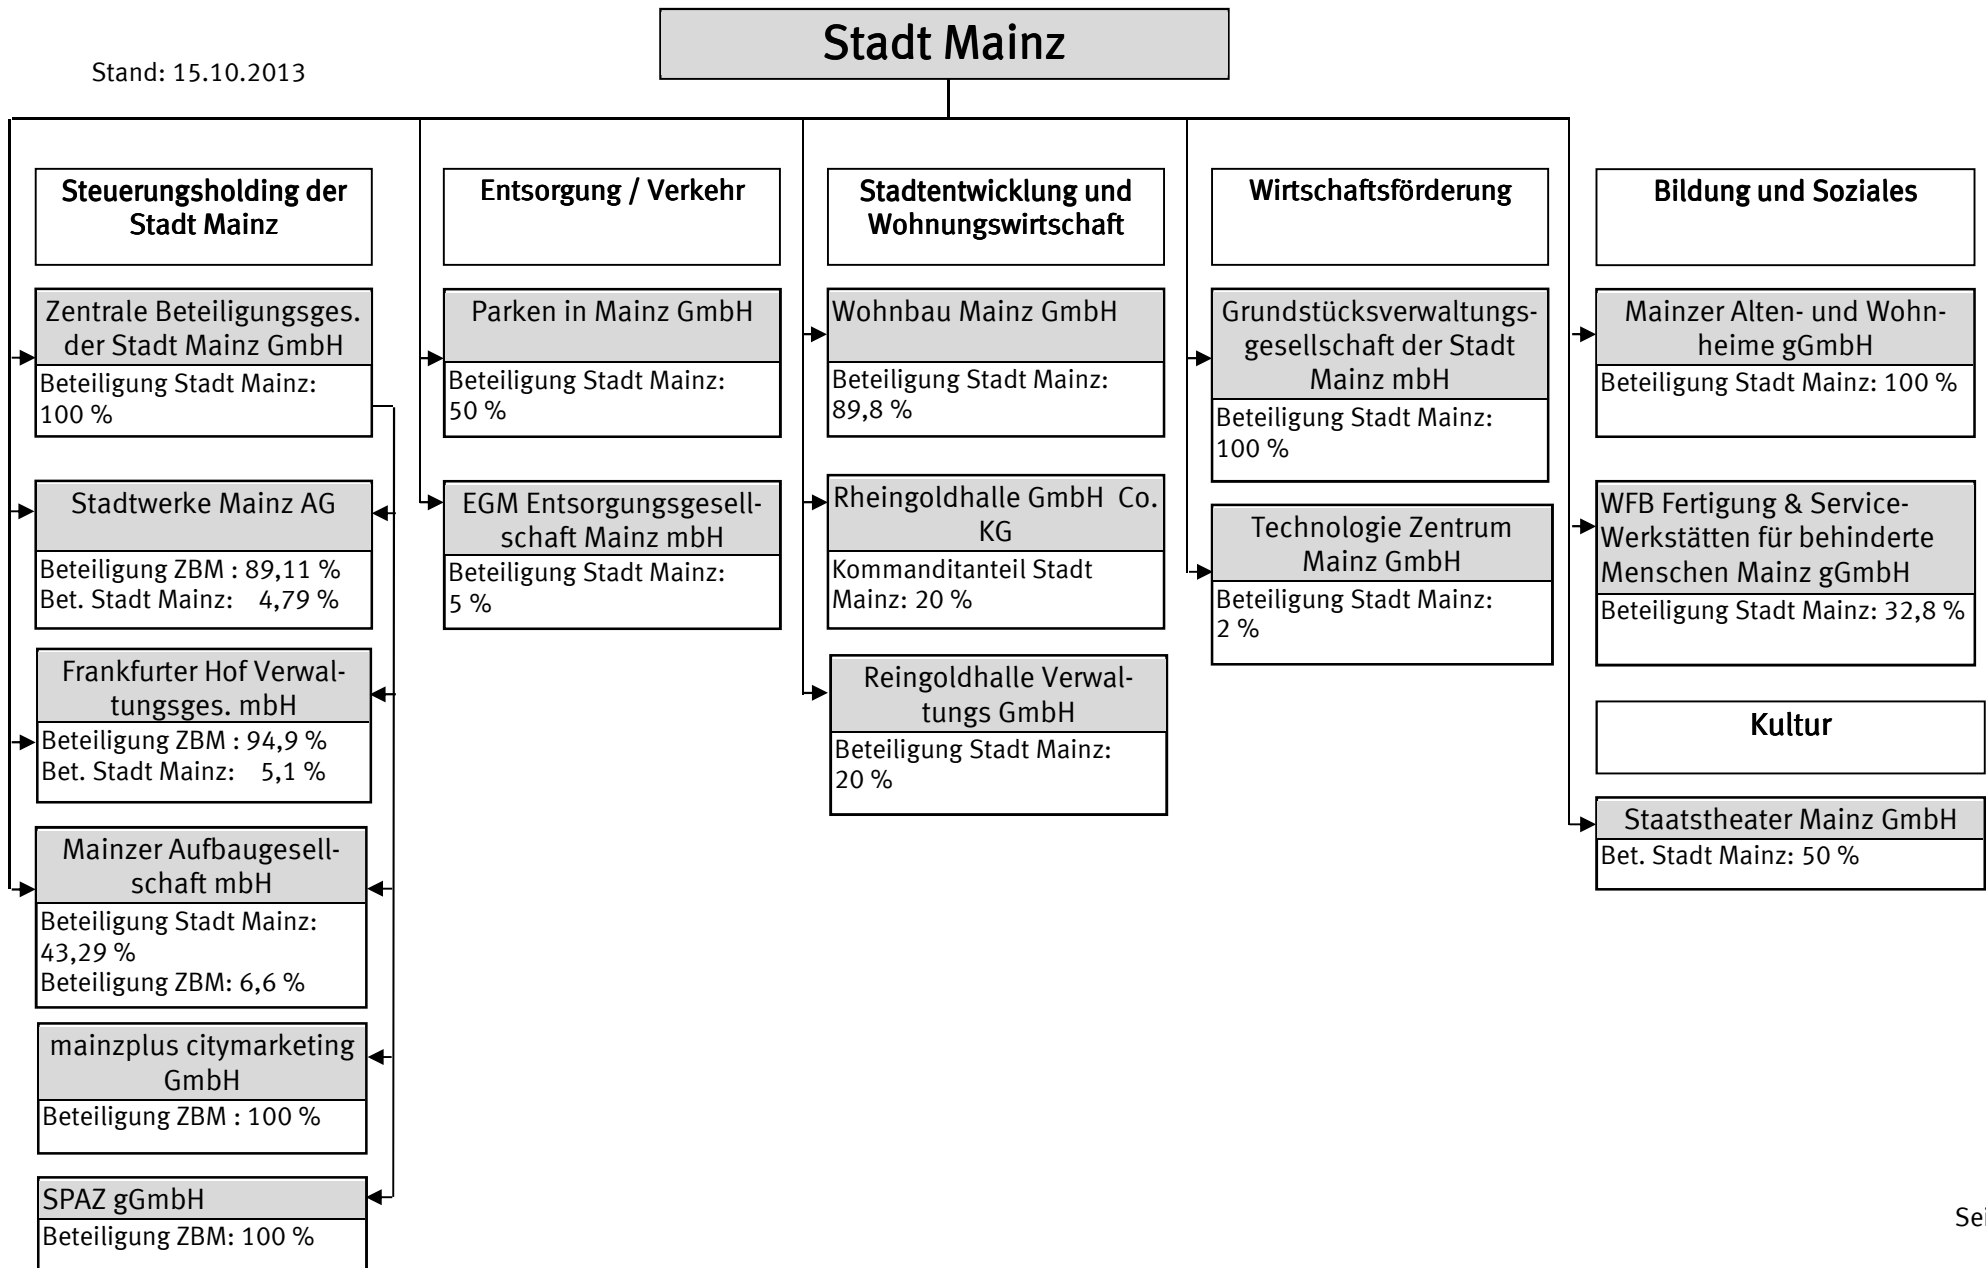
Stadt Mainz

Stand: 15.10.2013

Steuerungsholding der Stadt Mainz

Zentrale Beteiligungsges. der Stadt Mainz GmbH
Beteiligung Stadt Mainz: 100 %

Stadtwerke Mainz AG
Beteiligung ZBM : 89,11 %
Bet. Stadt Mainz: 4,79 %

Frankfurter Hof Verwaltungsges. mbH
Beteiligung ZBM : 94,9 %
Bet. Stadt Mainz: 5,1 %

Mainzer Aufbaugesellschaft mbH
Beteiligung Stadt Mainz: 43,29 %
Beteiligung ZBM: 6,6 %

mainzplus citymarketing GmbH
Beteiligung ZBM : 100 %

SPAZ gGmbH
Beteiligung ZBM: 100 %

Entsorgung / Verkehr

Parken in Mainz GmbH
Beteiligung Stadt Mainz: 50 %

EGM Entsorgungsgesellschaft Mainz mbH
Beteiligung Stadt Mainz: 5 %

Stadtentwicklung und Wohnungswirtschaft

Wohnbau Mainz GmbH
Beteiligung Stadt Mainz: 89,8 %

Rheingoldhalle GmbH Co. KG
Kommanditanteil Stadt Mainz: 20 %

Reingoldhalle Verwaltungs GmbH
Beteiligung Stadt Mainz: 20 %

Wirtschaftsförderung

Grundstücksverwaltungsgesellschaft der Stadt Mainz mbH
Beteiligung Stadt Mainz: 100 %

Technologie Zentrum Mainz GmbH
Beteiligung Stadt Mainz: 2 %

Bildung und Soziales

Mainzer Alten- und Wohnheime gGmbH
Beteiligung Stadt Mainz: 100 %

WFB Fertigung & Service-Werkstätten für behinderte Menschen Mainz gGmbH
Beteiligung Stadt Mainz: 32,8 %

Kultur

Staatstheater Mainz GmbH
Bet. Stadt Mainz: 50 %

Sei